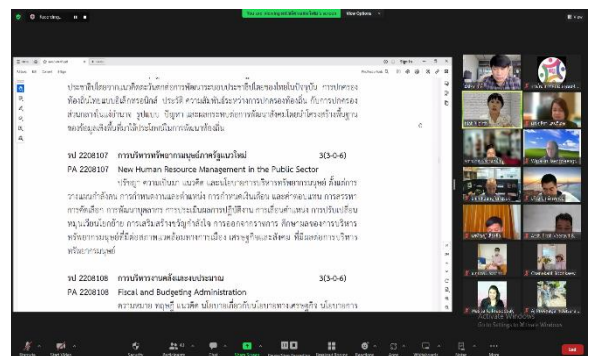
Recording...

You are viewing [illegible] screen

View Options

ประสิทธิภาพ และผลสัมฤทธิ์ต่อการพัฒนาระบบประชาธิปไตยของไทยในปัจจุบัน การปกครองท้องถิ่นไทย แนวคิดของรัฐบาล ประวัติ ความสัมพันธ์ระหว่างการปกครองท้องถิ่น กับการปกครองส่วนกลางในระดับต่างๆ รูปแบบ ปัญหา และแนวทางการพัฒนาท้องถิ่นโดยนำโครงสร้างพื้นฐานของข้อมูลเชิงพื้นที่มาใช้ประโยชน์ในการพัฒนาท้องถิ่น

รป 2208107 การบริหารทรัพยากรมนุษย์ภาครัฐแนวใหม่ 3(3-0-6)
PA 2208107 New Human Resource Management in the Public Sector

ปรัชญา ความเป็นมา แนวคิด และนโยบายการบริหารทรัพยากรมนุษย์ ตั้งแต่การวางแผนกำลังคน การกำหนดงานและตำแหน่ง การกำหนดเงินเดือน และค่าตอบแทน การสรรหา การคัดเลือก การพัฒนาบุคลากร การประเมินผลการปฏิบัติงาน การเลื่อนตำแหน่ง การปรับเปลี่ยน หมุนเวียนโยกย้าย การเสริมสร้างขวัญกำลังใจ การออกจากราชการ ศึกษาผลของการบริหารทรัพยากรมนุษย์ที่มีต่อสภาพแวดล้อมทางการเมือง เศรษฐกิจและสังคม ที่มีผลต่อการบริหารทรัพยากรมนุษย์

รป 2208108 การบริหารงานคลังและงบประมาณ 3(3-0-6)
PA 2208108 Fiscal and Budgeting Administration

ความหมาย ทฤษฎี แนวคิด นโยบายเกี่ยวกับนโยบายทางเศรษฐกิจ นโยบายการ

Activate Windows
Go to Settings to activate Windows.

Unmute Start Video Security Participants Chat Share Screen Record Reactions Apps Whiteboards Notes More End